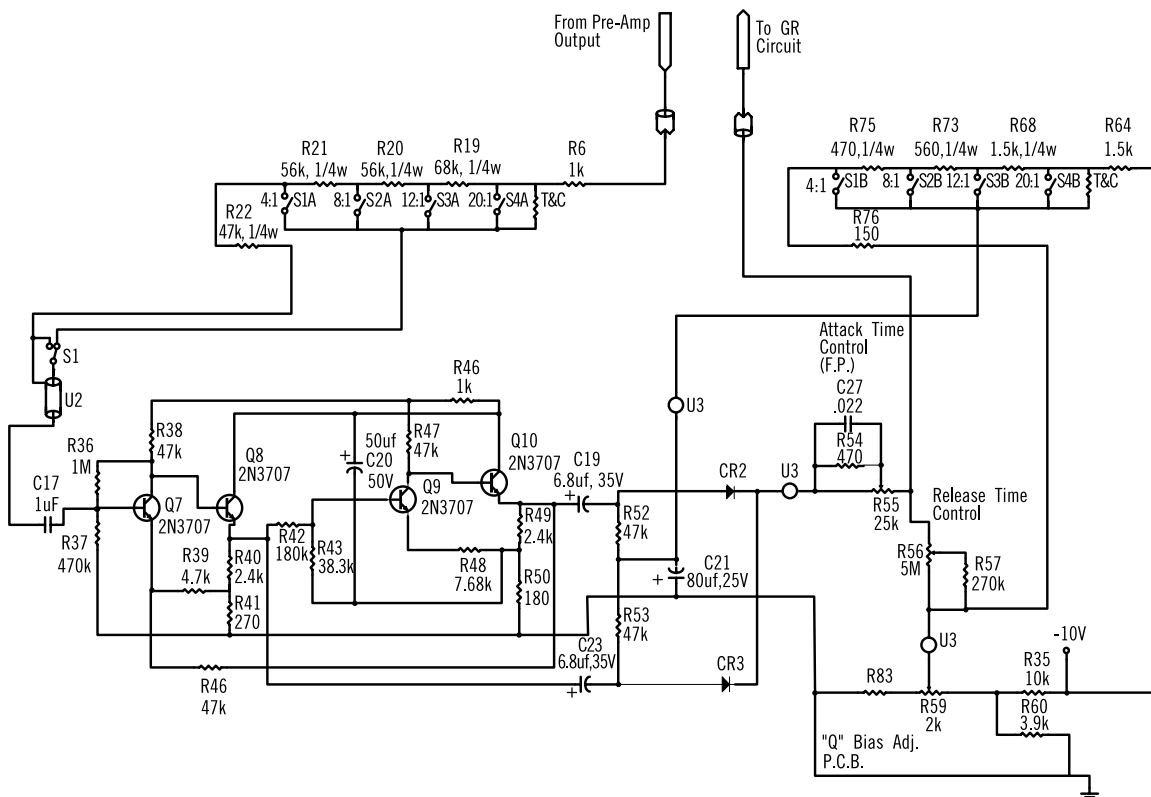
From Pre-Amp Output

To GR Circuit

R21 56k, 1/4w
R20 56k,1/4w
R19 68k, 1/4w
R6 1k
4:1 S1A
8:1 S2A
12:1 S3A
20:1 S4A
T&C
R22 47k, 1/4w

R75 470,1/4w
R73 560,1/4w
R68 1.5k,1/4w
R64 1.5k
4:1 S1B
8:1 S2B
12:1 S3B
20:1 S4B
T&C
R76 150

S1
U2
U3
U3
U3

Attack Time Control (F.P.)
C27 .022
R54 470
R55 25k
Release Time Control
R56 5M
R57 270k

R46 1k
R38 47k
R36 1M
C17 1uF
R37 470k
Q7 2N3707
Q8 2N3707
R39 4.7k
R40 2.4k
R41 270
R42 180k
R43 38.3k
50uf C20 50V
R47 47k
Q9 2N3707
Q10 2N3707
R48 7.68k
R49 2.4k
R50 180
C19 6.8uf, 35V
R52 47k
CR2
C21 80uf,25V
R53 47k
C23 6.8uf,35V
CR3
R46 47k

-10V
R35 10k
R83
R59 2k
R60 3.9k
"Q" Bias Adj. P.C.B.